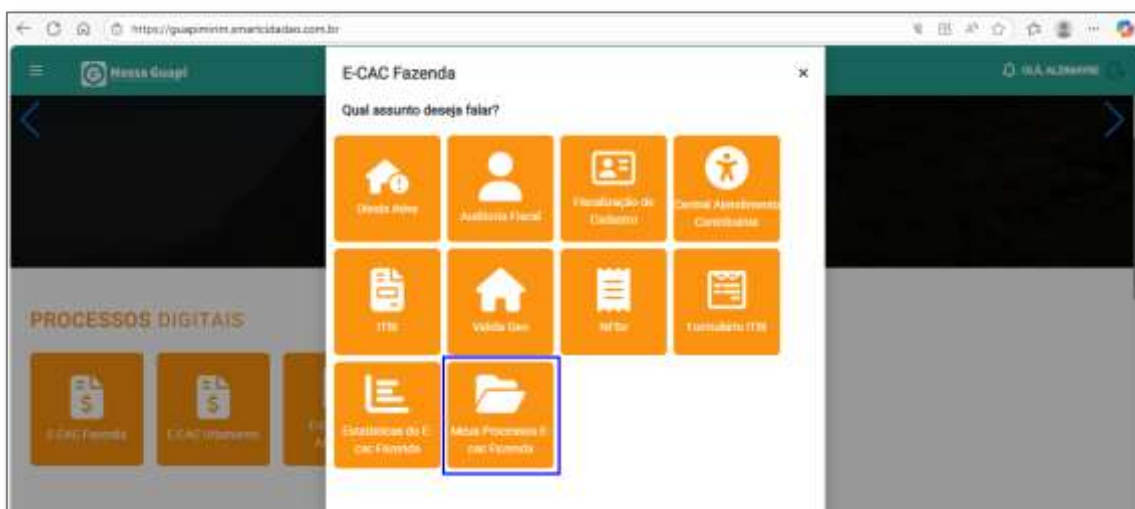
https://guapimirim.smartcidades.com.br

Nossa Guapi

OLÁ, ALEXANDRE

E-CAC Fazenda

×

Qual assunto deseja falar?

Dívida Ativa

Auditoria Fiscal

Fiscalização de Cadastro

Central Atendimento Contribuinte

ITBI

Valida Geo

NFSe

Formulário ITBI

Estatísticas do E-cac Fazenda

Meus Processos E-cac Fazenda

PROCESSOS DIGITAIS

E-CAC Fazenda

E-CAC Urbanismo